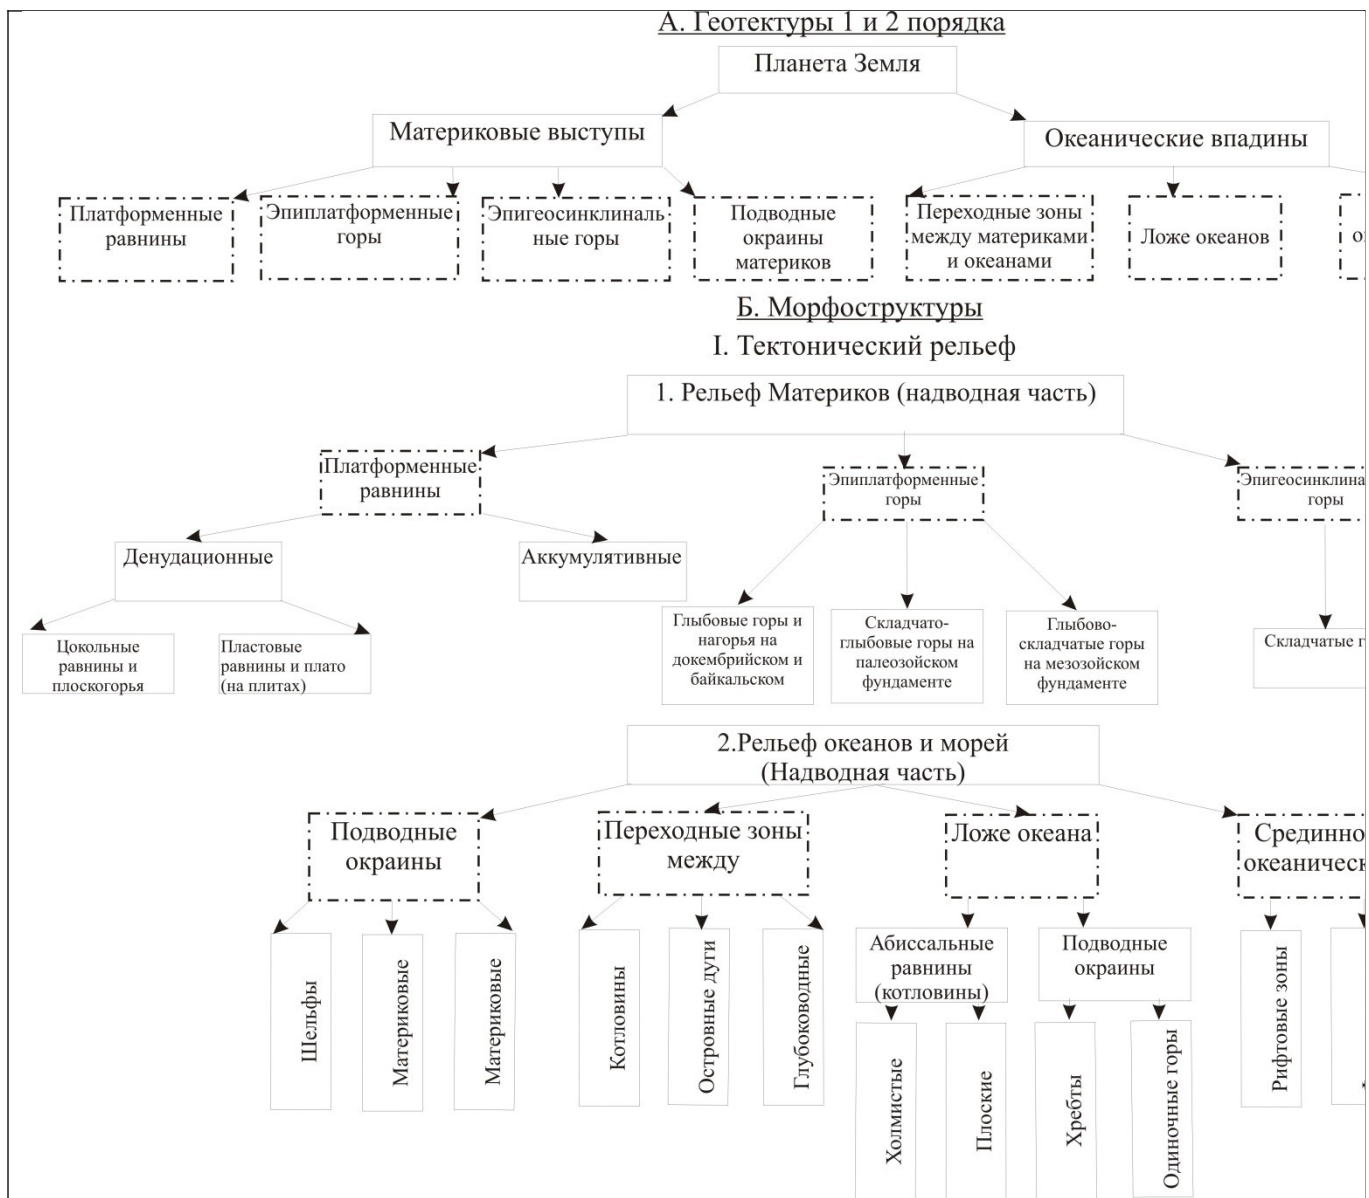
А. Геотектуры 1 и 2 порядка

Планета Земля

Материковые выступы

Океанические впадины

Платформенные равнины

Эпиплатформенные горы

Эпигеосинклинальные горы

Подводные окраины материков

Переходные зоны между материками и океанами

Ложе океанов

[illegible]

Б. Морфоструктуры

I. Тектонический рельеф

1. Рельеф Материков (надводная часть)

Платформенные равнины

Эпиплатформенные горы

Эпигеосинклина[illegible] горы

Денудационные

Аккумулятивные

Цокольные равнины и плоскогорья

Пластовые равнины и плато (на плитах)

Глыбовые горы и нагорья на докембрийском и байкальском

Складчато-глыбовые горы на палеозойском фундаменте

Глыбово-складчатые горы на мезозойском фундаменте

Складчатые г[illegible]

2.Рельеф океанов и морей (Надводная часть)

Подводные окраины

Переходные зоны между

Ложе океана

Срединно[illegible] океаническ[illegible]

Шельфы

Материковые

Материковые

Котловины

Островные дуги

Глубоководные

Абиссальные равнины (котловины)

Подводные окраины

Рифтовые зоны

Холмистые

Плоские

Хребты

Одиночные горы